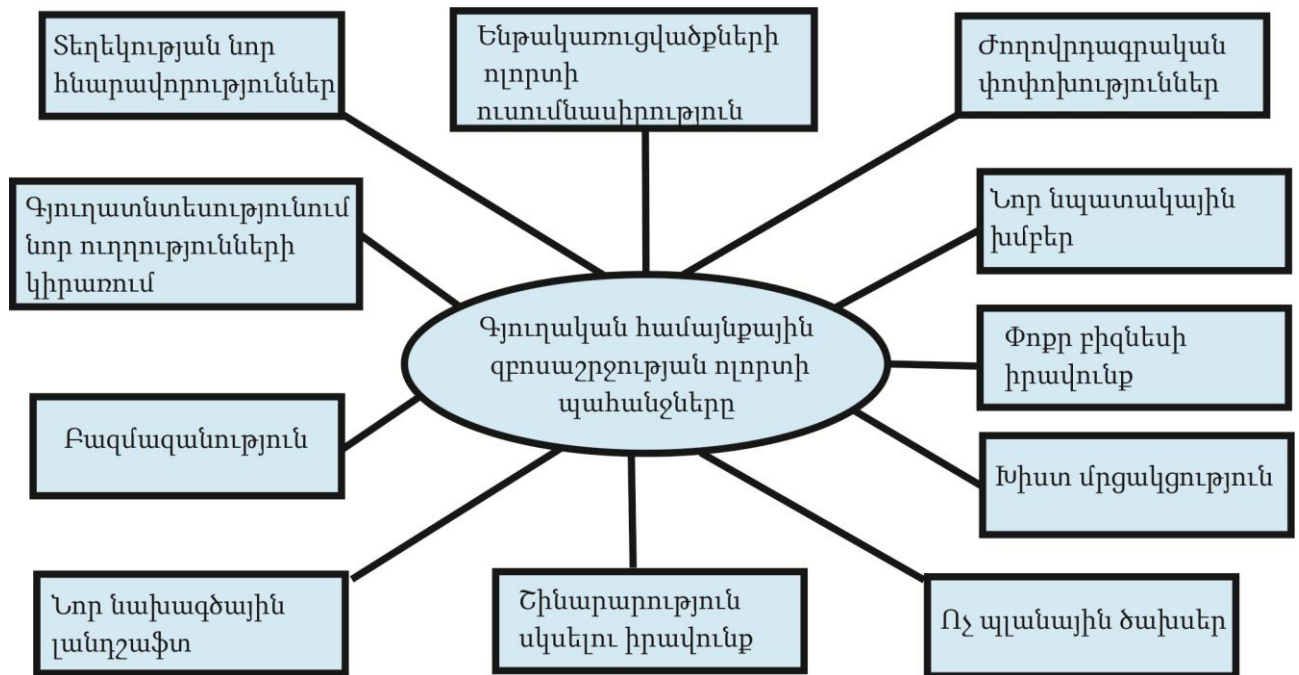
Տեղեկության նոր հնարավորություններ

Ենթակառուցվածքների ոլորտի ուսումնասիրություն

Ժողովրդագրական փոփոխություններ

Գյուղատնտեսությունում նոր ուղղությունների կիրառում

Նոր նպատակային խմբեր

Գյուղական համայնքային զբոսաշրջության ոլորտի պահանջները

Փոքր բիզնեսի իրավունք

Բազմազանություն

Խիստ մրցակցություն

Նոր նախագծային լանդշաֆտ

Շինարարություն սկսելու իրավունք

Ոչ պլանային ծախսեր